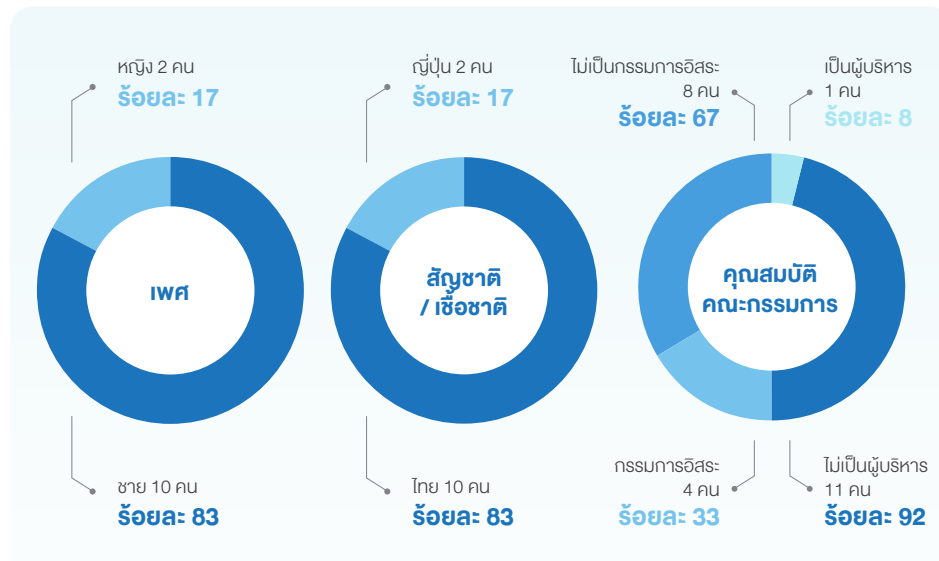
หญิง 2 คน
ร้อยละ 17

เพศ

ชาย 10 คน
ร้อยละ 83

ญี่ปุ่น 2 คน
ร้อยละ 17

สัญชาติ / เชื้อชาติ

ไทย 10 คน
ร้อยละ 83

ไม่เป็นกรรมการอิสระ 8 คน
ร้อยละ 67

เป็นผู้บริหาร 1 คน
ร้อยละ 8

คุณสมบัติคณะกรรมการ

กรรมการอิสระ 4 คน
ร้อยละ 33

ไม่เป็นผู้บริหาร 11 คน
ร้อยละ 92